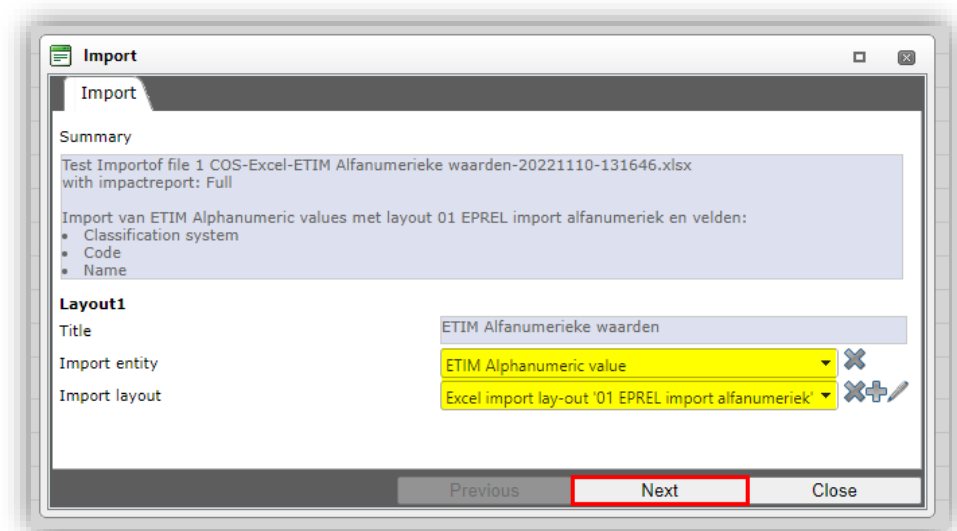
Import

Import

Summary

Test Importof file 1 COS-Excel-ETIM Alfanumerieke waarden-20221110-131646.xlsx
with impactreport: Full

Import van ETIM Alphanumeric values met layout 01 EPREL import alfanumeriek en velden:
• Classification system
• Code
• Name

Layout1

Title ETIM Alfanumerieke waarden

Import entity ETIM Alphanumeric value

Import layout Excel import lay-out '01 EPREL import alfanumeriek'

Previous Next Close